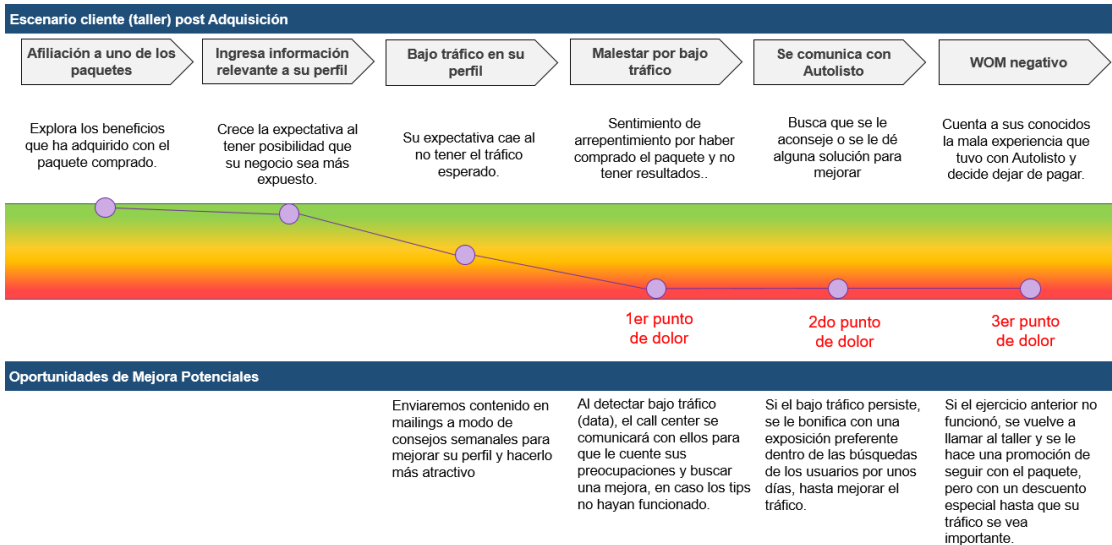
Escenario cliente (taller) post Adquisición

Afiliación a uno de los paquetes

Ingresa información relevante a su perfil

Bajo tráfico en su perfil

Malestar por bajo tráfico

Se comunica con Autolisto

WOM negativo

Explora los beneficios que ha adquirido con el paquete comprado.

Crece la expectativa al tener posibilidad que su negocio sea más expuesto.

Su expectativa cae al no tener el tráfico esperado.

Sentimiento de arrepentimiento por haber comprado el paquete y no tener resultados..

Busca que se le aconseje o se le dé alguna solución para mejorar

Cuenta a sus conocidos la mala experiencia que tuvo con Autolisto y decide dejar de pagar.

1er punto de dolor

2do punto de dolor

3er punto de dolor

Oportunidades de Mejora Potenciales

Enviaremos contenido en mailings a modo de consejos semanales para mejorar su perfil y hacerlo más atractivo

Al detectar bajo tráfico (data), el call center se comunicará con ellos para que le cuente sus preocupaciones y buscar una mejora, en caso los tips no hayan funcionado.

Si el bajo tráfico persiste, se le bonifica con una exposición preferente dentro de las búsquedas de los usuarios por unos días, hasta mejorar el tráfico.

Si el ejercicio anterior no funcionó, se vuelve a llamar al taller y se le hace una promoción de seguir con el paquete, pero con un descuento especial hasta que su tráfico se vea importante.